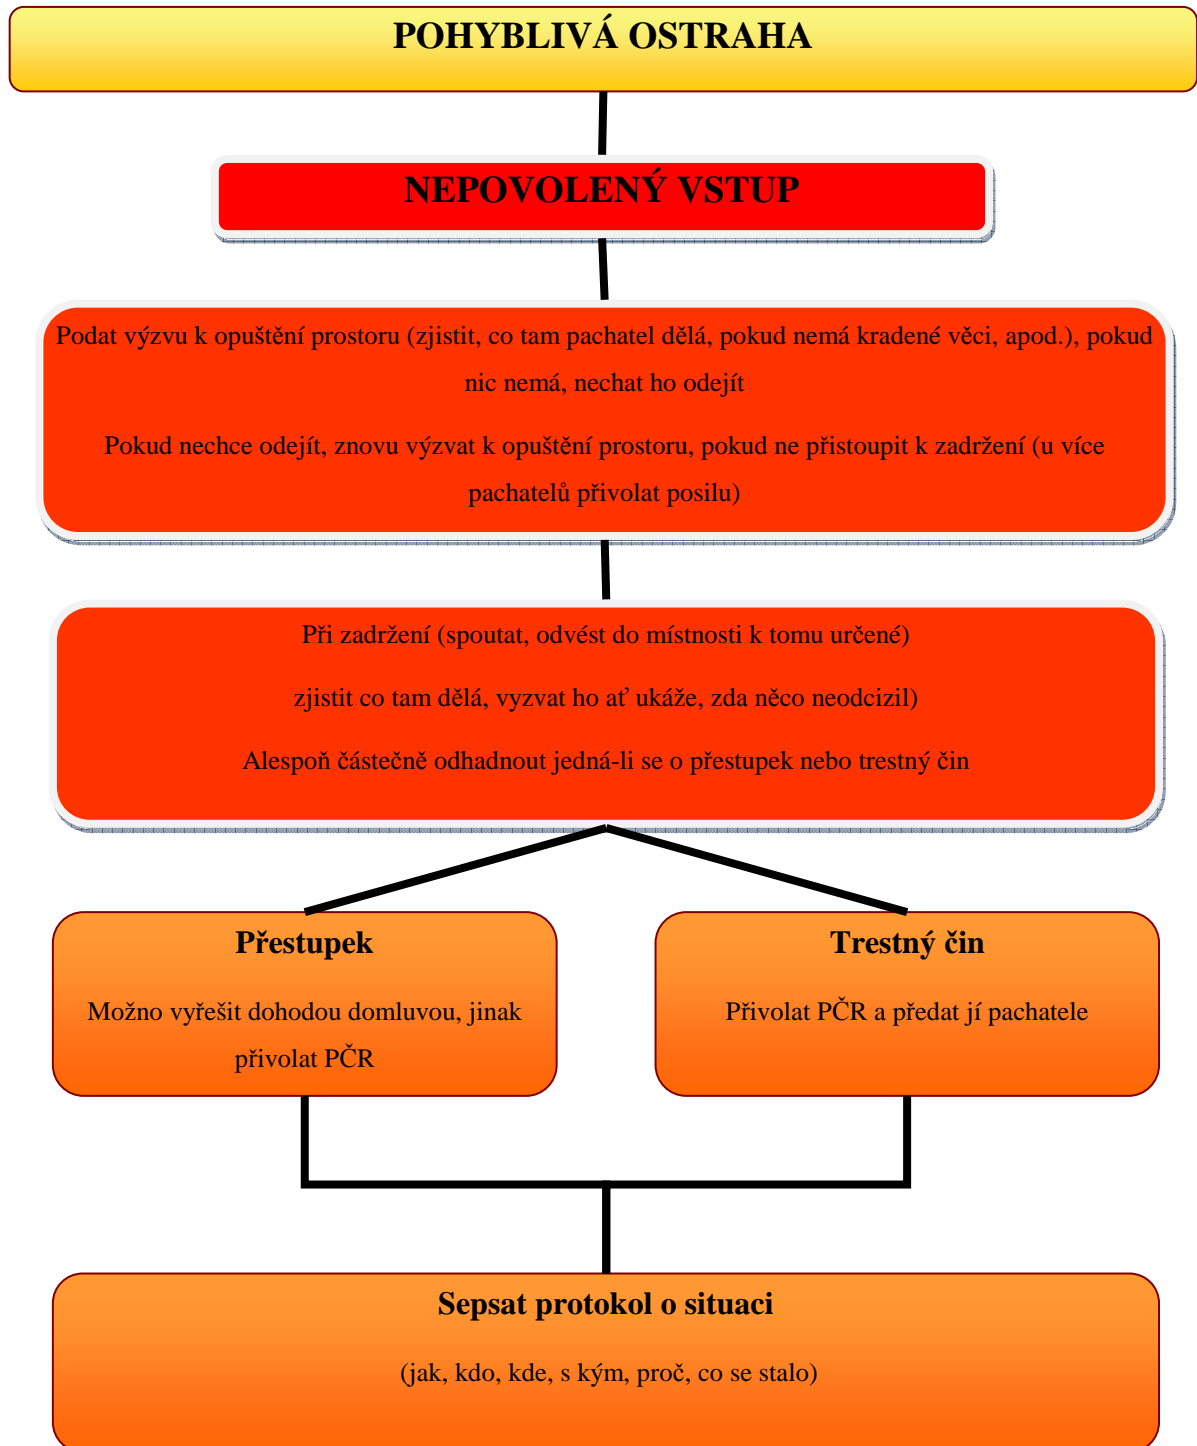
POHYBLIVÁ OSTRAHA

NEPOVOLENÝ VSTUP

Podat výzvu k opuštění prostoru (zjistit, co tam pachatel dělá, pokud nemá kradené věci, apod.), pokud nic nemá, nechat ho odejít

Pokud nechce odejít, znovu výzvat k opuštění prostoru, pokud ne přistoupit k zadržení (u více pachatelů přivolat posilu)

Při zadržení (spoutat, odvést do místnosti k tomu určené)

zjistit co tam dělá, vyzvat ho ať ukáže, zda něco neodcizil)

Alespoň částečně odhadnout jedná-li se o přestupek nebo trestný čin

Přestupek

Možno vyřešit dohodou domluvou, jinak přivolat PČR

Trestný čin

Přivolat PČR a předat jí pachatele

Sepsat protokol o situaci

(jak, kdo, kde, s kým, proč, co se stalo)